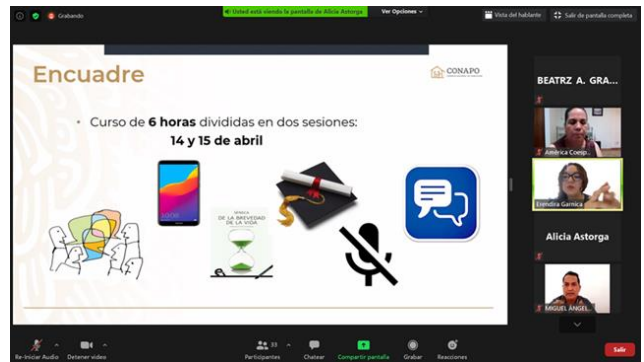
Grabando

Usted está viendo la pantalla de Alicia Astorga

Ver Opciones

Vista del hablante

Salir de pantalla completa

Encuadre

CONAPO

• Curso de **6 horas** divididas en dos sesiones:

**14 y 15 de abril**

SÉNECA
DE LA BREVEDAD DE LA VIDA

BEATRZ A. GRA...

America Coesp...

Erendira Garnica

Alicia Astorga

MIGUEL ÁNGEL...

Re-iniciar Audio

Detener video

Participantes

Chatear

Compartir pantalla

Grabar

Reacciones

Salir